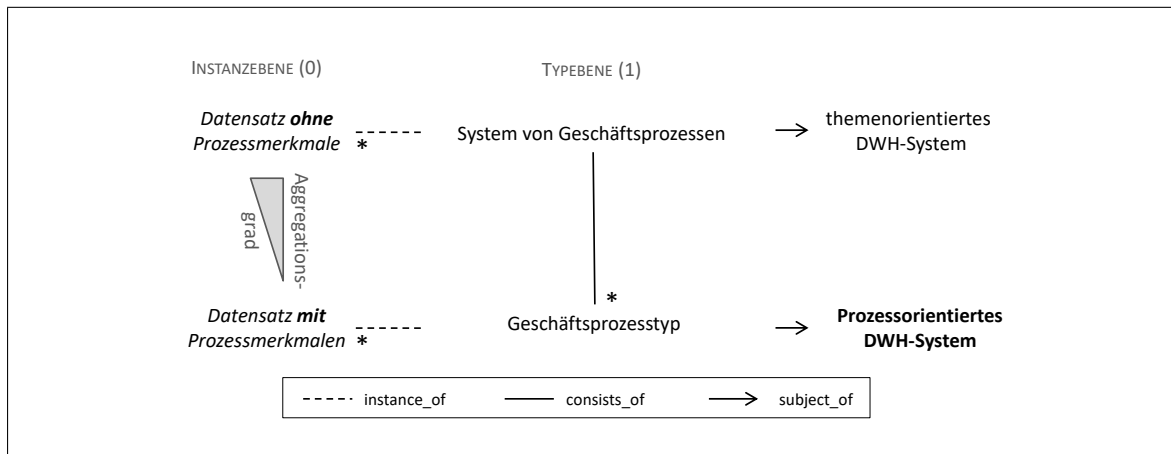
INSTANZEBENE (0)

TYPEBENE (1)

*Datensatz **ohne** Prozessmerkmale* *

System von Geschäftsprozessen

themenorientiertes DWH-System

Aggregationsgrad

*

*Datensatz **mit** Prozessmerkmalen* *

Geschäftsprozesstyp

**Prozessorientiertes DWH-System**

instance_of

consists_of

subject_of